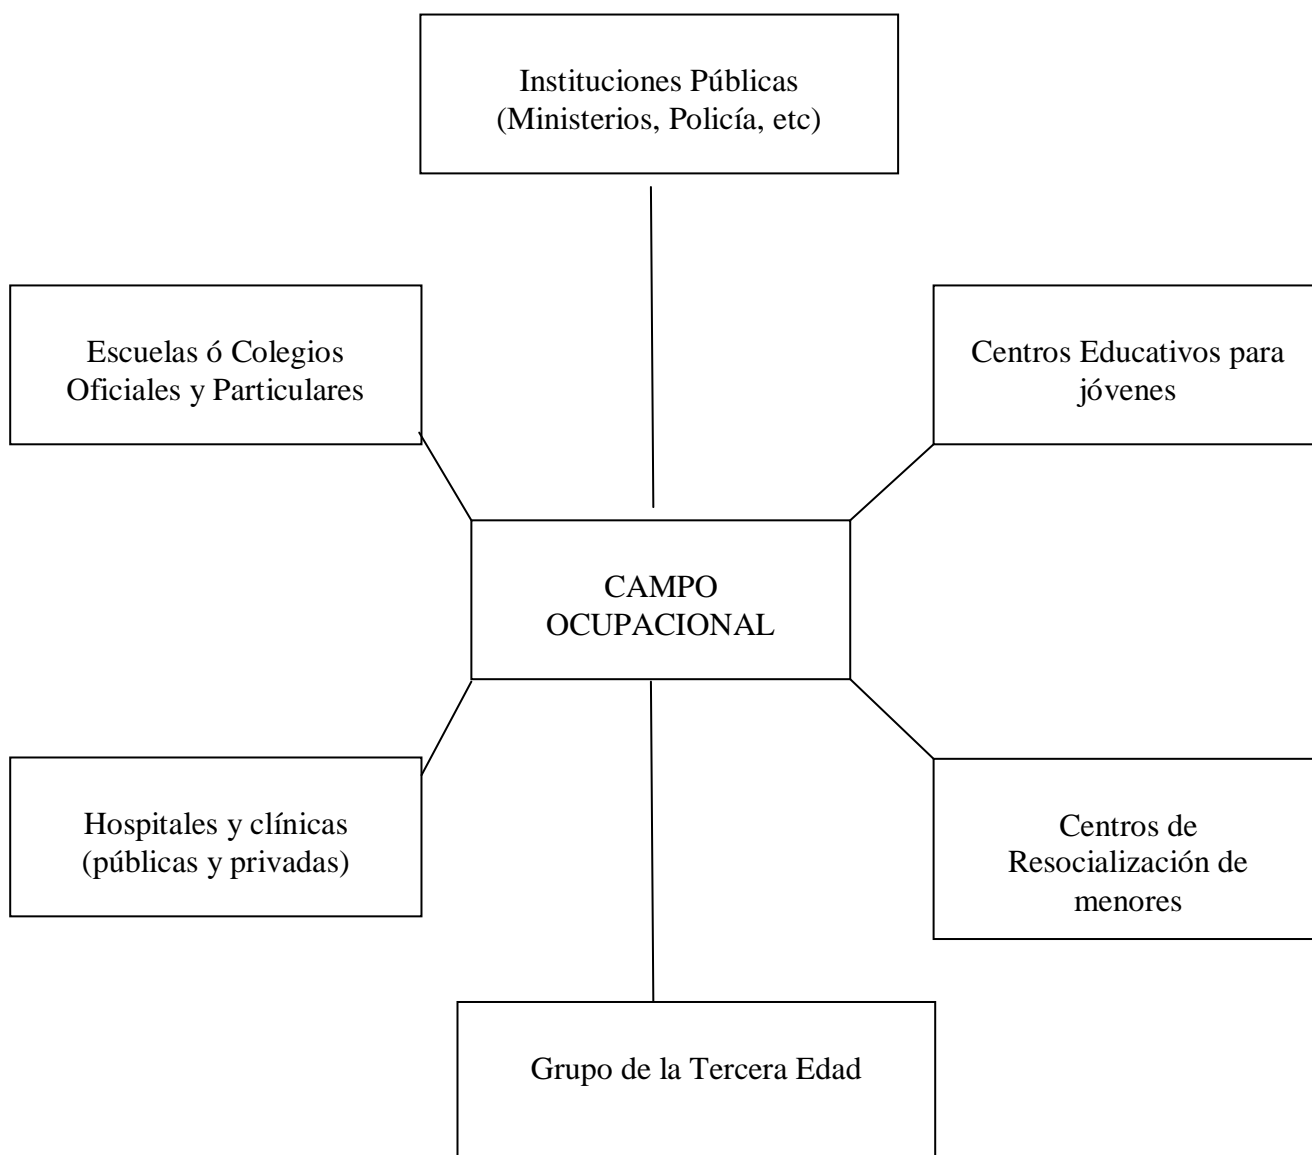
Instituciones Públicas
(Ministerios, Policía, etc)

Escuelas ó Colegios Oficiales y Particulares

Centros Educativos para jóvenes

CAMPO
OCUPACIONAL

Hospitales y clínicas (públicas y privadas)

Centros de Resocialización de menores

Grupo de la Tercera Edad